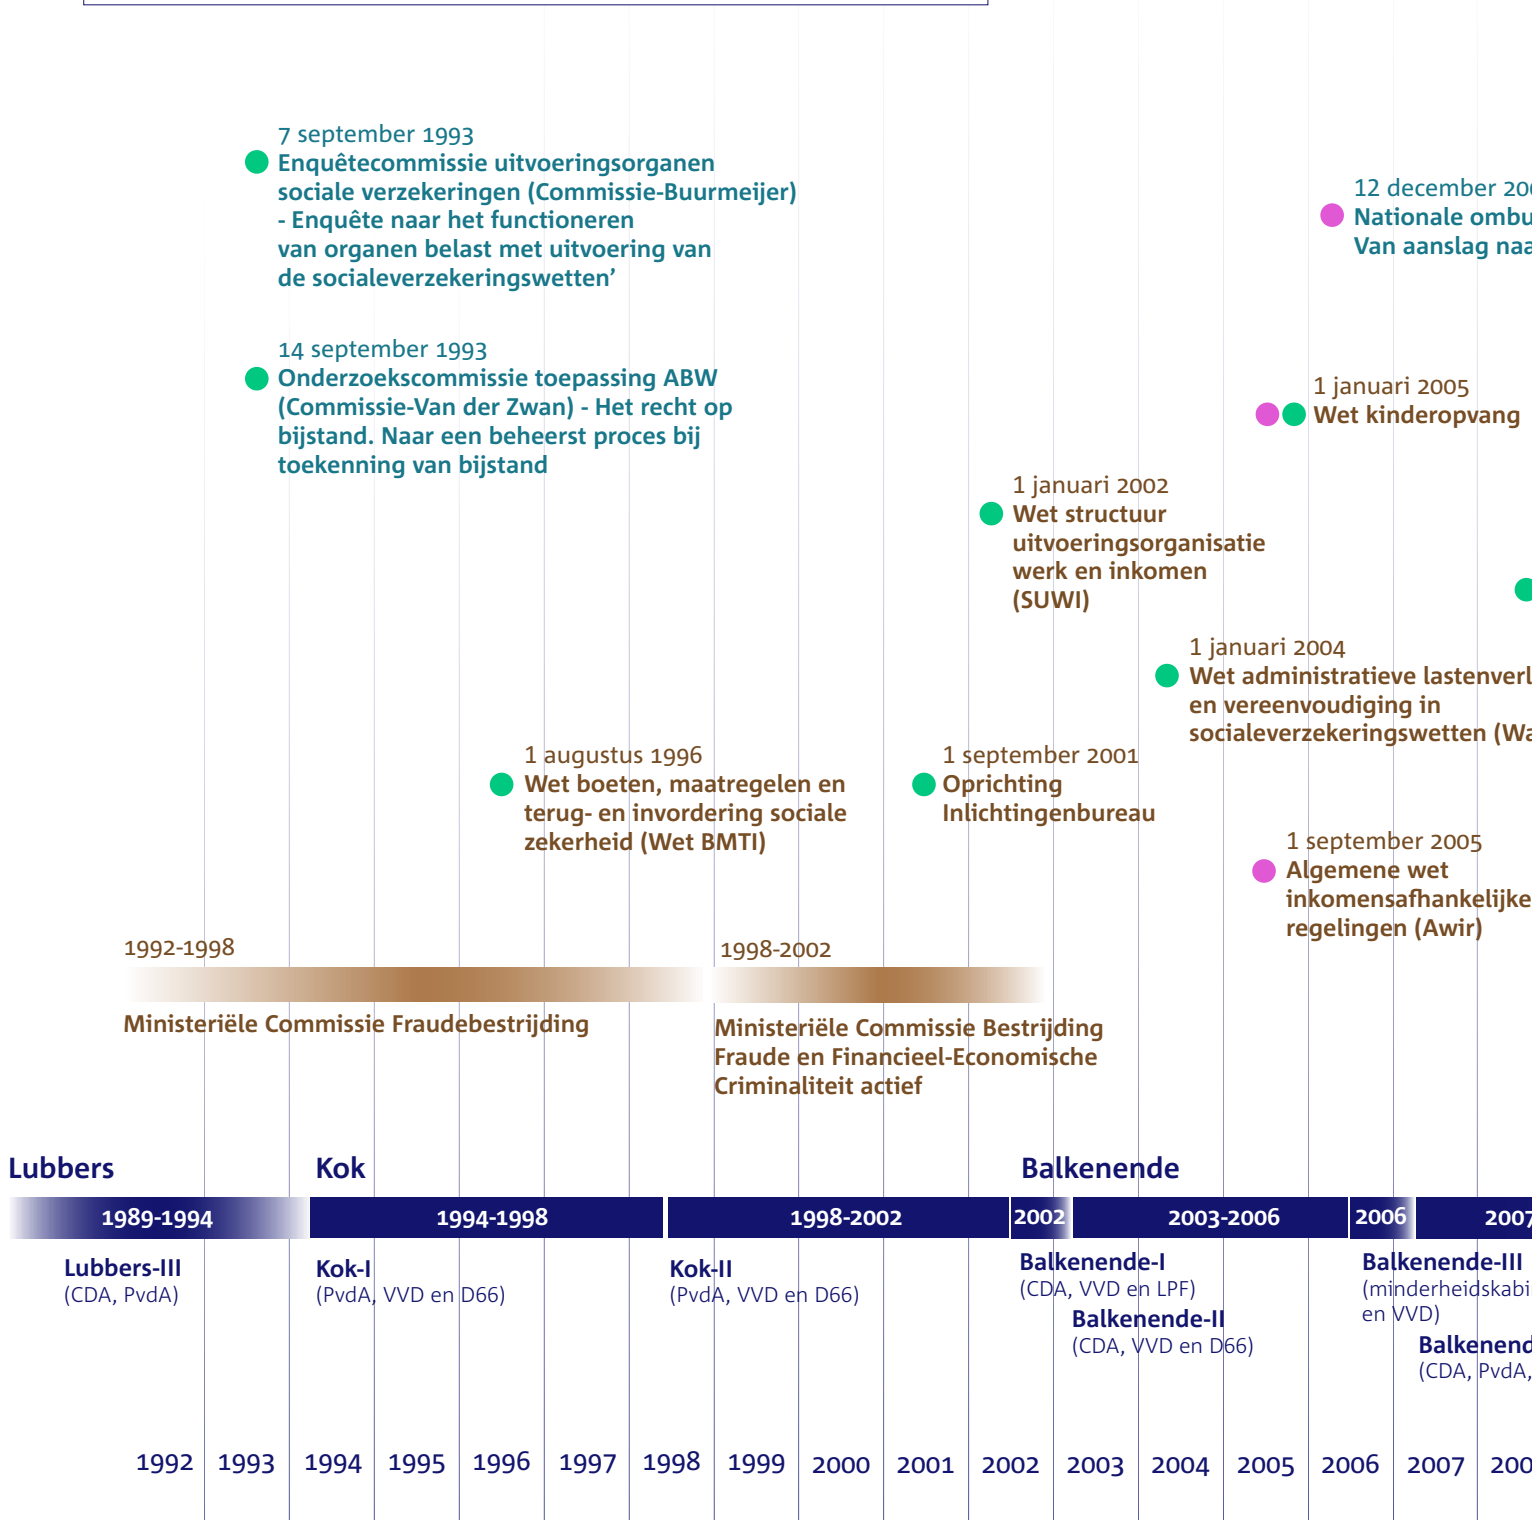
7 september 1993
Enquêtecommissie uitvoeringsorganen sociale verzekeringen (Commissie-Buurmeijer) - Enquête naar het functioneren van organen belast met uitvoering van de socialeverzekeringswetten'

14 september 1993
Onderzoekscommissie toepassing ABW (Commissie-Van der Zwan) - Het recht op bijstand. Naar een beheerst proces bij toekenning van bijstand

12 december 20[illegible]
Nationale ombu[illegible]
Van aanslag naa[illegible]

1 januari 2005
Wet kinderopvang

1 januari 2002
Wet structuur uitvoeringsorganisatie werk en inkomen (SUWI)

1 januari 2004
Wet administratieve lastenverl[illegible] en vereenvoudiging in socialeverzekeringswetten (Wa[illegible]

1 augustus 1996
Wet boeten, maatregelen en terug- en invordering sociale zekerheid (Wet BMTI)

1 september 2001
Oprichting Inlichtingenbureau

1 september 2005
Algemene wet inkomensafhankelijke regelingen (Awir)

1992-1998
Ministeriële Commissie Fraudebestrijding

1998-2002
Ministeriële Commissie Bestrijding Fraude en Financieel-Economische Criminaliteit actief

Lubbers
Kok
Balkenende

1989-1994
1994-1998
1998-2002
2002
2003-2006
2006
2007

Lubbers-III
(CDA, PvdA)

Kok-I
(PvdA, VVD en D66)

Kok-II
(PvdA, VVD en D66)

Balkenende-I
(CDA, VVD en LPF)

Balkenende-II
(CDA, VVD en D66)

Balkenende-III
(minderheidskabi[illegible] en VVD)

Balkenend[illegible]
(CDA, PvdA, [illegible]

1992 1993 1994 1995 1996 1997 1998 1999 2000 2001 2002 2003 2004 2005 2006 2007 200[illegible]